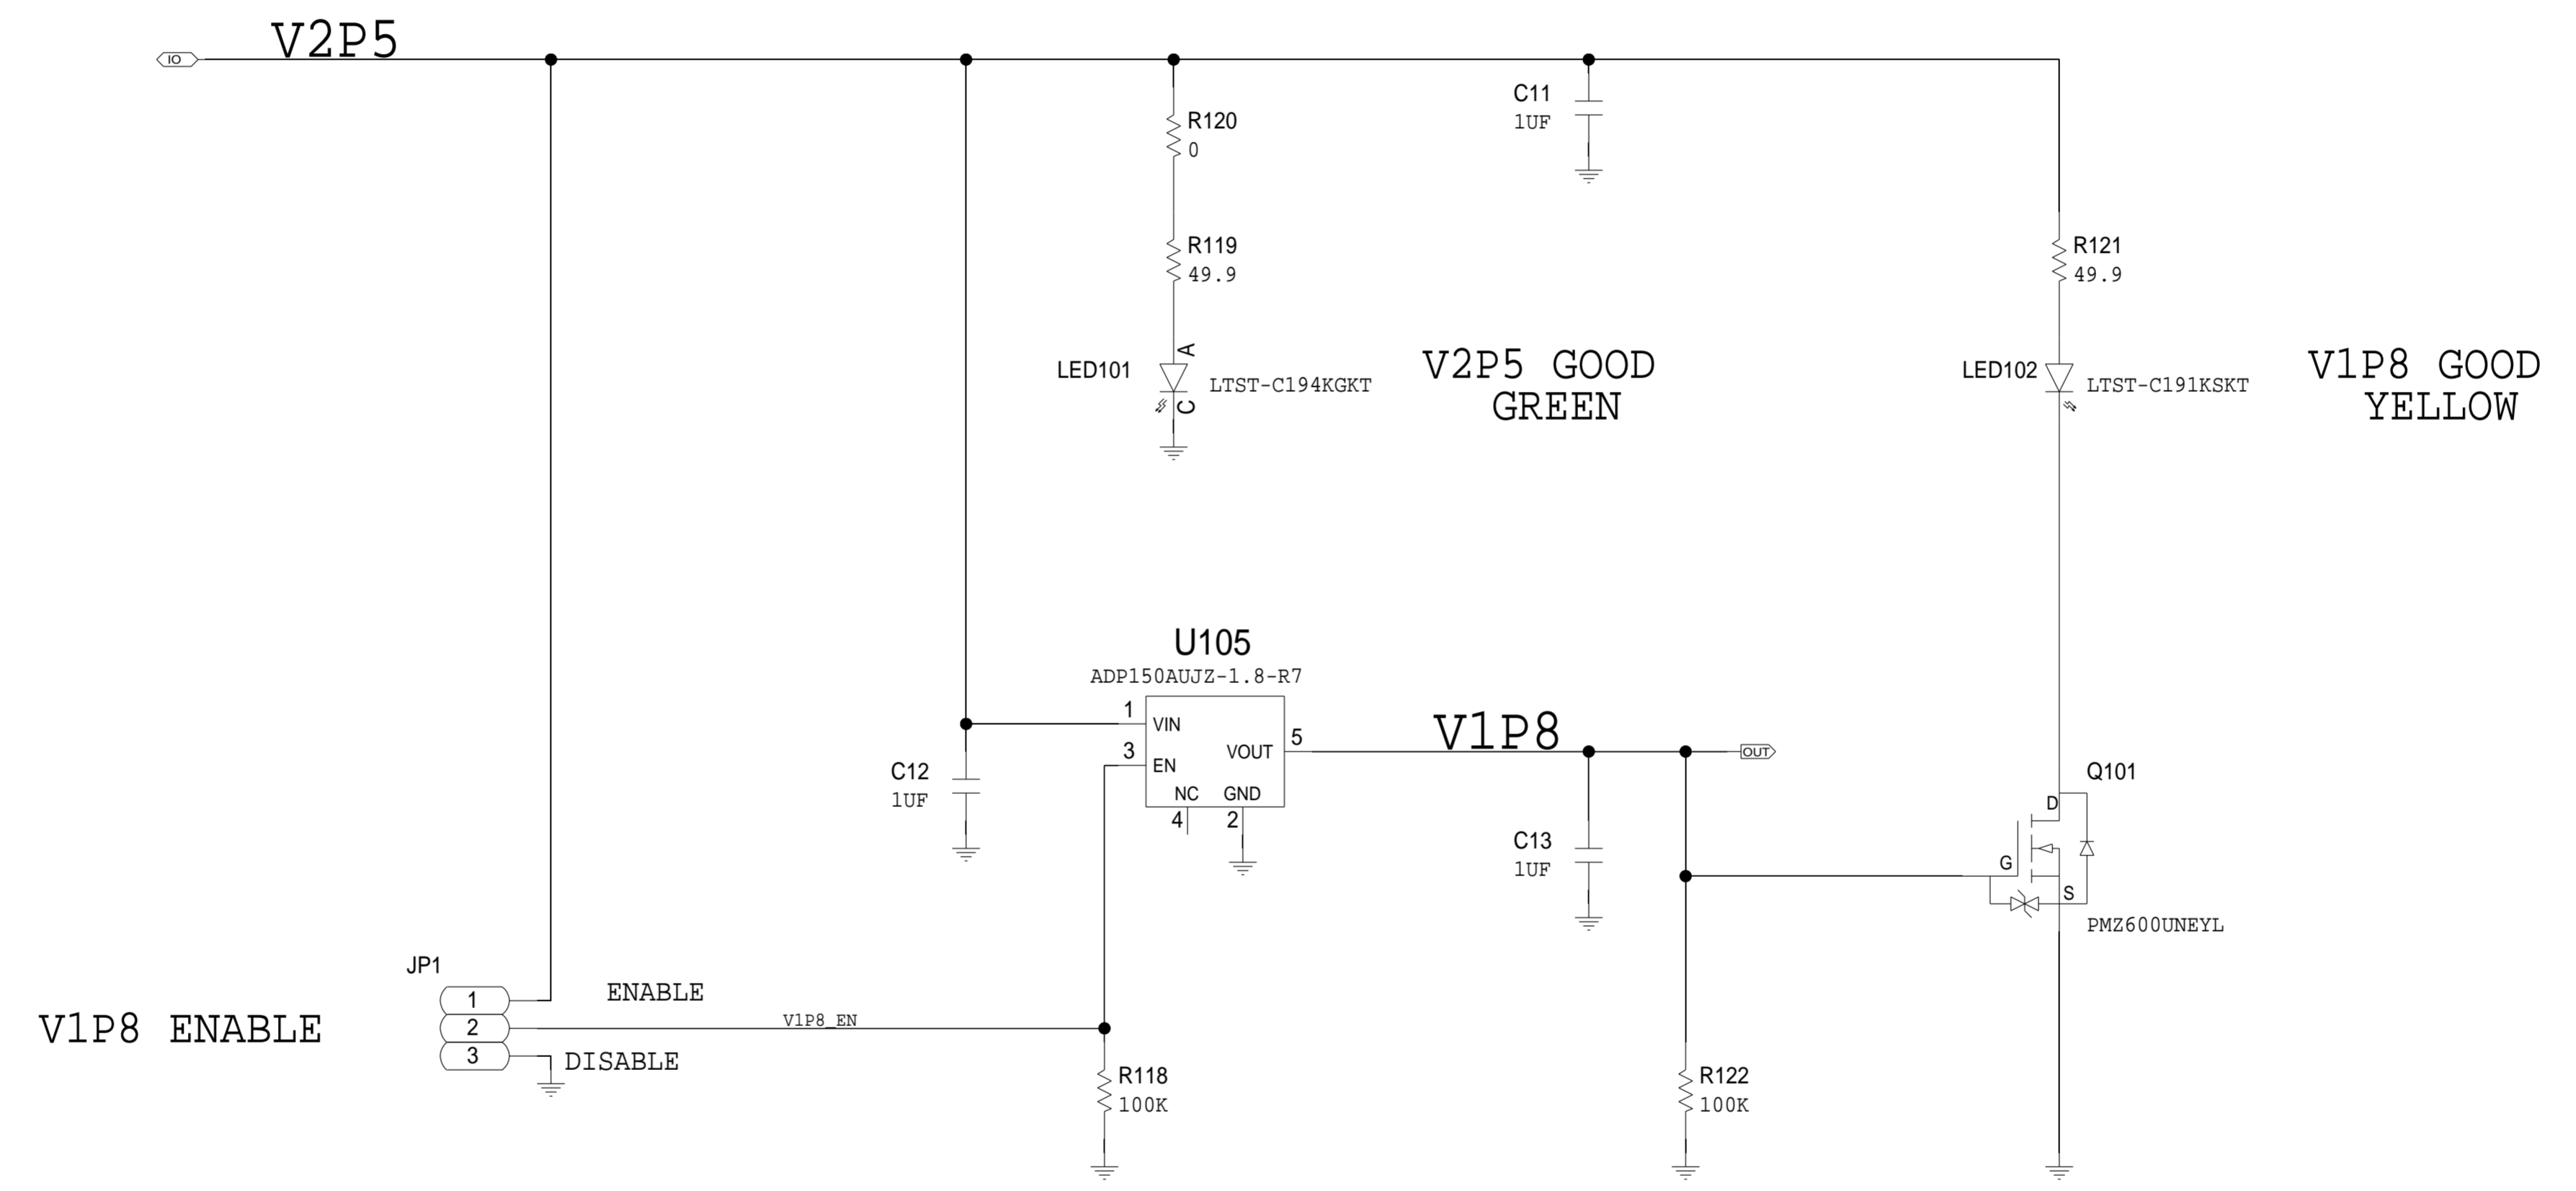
IO V2P5

R120
0

C11
1UF

R119
49.9

R121
49.9

LED101 A C LTST-C194KGKT

V2P5 GOOD
GREEN

LED102 LTST-C191KSKT

V1P8 GOOD
YELLOW

U105
ADP150AUJZ-1.8-R7
1 VIN
3 EN
VOUT 5
NC GND
4 2

V1P8
OUT

C12
1UF

C13
1UF

Q101
D
G
S
PMZ600UNEYL

JP1
1
2
3
ENABLE
V1P8_EN
DISABLE

V1P8 ENABLE

R118
100K

R122
100K